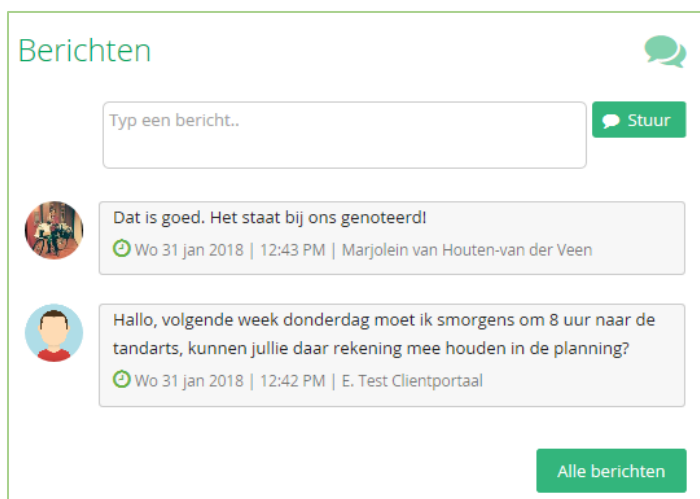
Berichten

Typ een bericht..

Stuur

Dat is goed. Het staat bij ons genoteerd!

Wo 31 jan 2018 | 12:43 PM | Marjolein van Houten-van der Veen

Hallo, volgende week donderdag moet ik smorgens om 8 uur naar de tandarts, kunnen jullie daar rekening mee houden in de planning?

Wo 31 jan 2018 | 12:42 PM | E. Test Clientportaal

Alle berichten